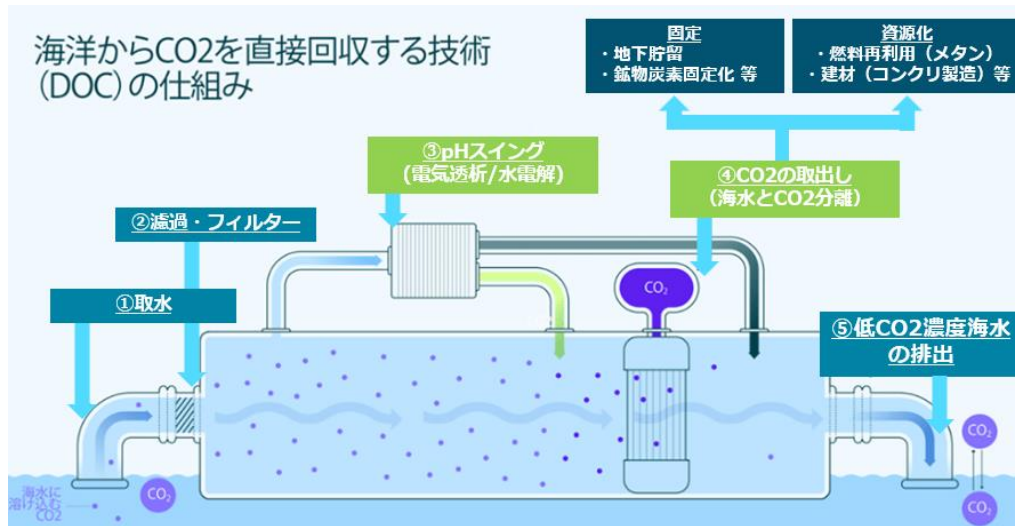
海洋からCO2を直接回収する技術
(DOC)の仕組み

固定
・地下貯留
・鉱物炭素固定化 等

資源化
・燃料再利用（メタン）
・建材（コンクリ製造）等

③pHスイング
(電気透析/水電解)

④CO2の取出し
(海水とCO2分離)

②濾過・フィルター

①取水

$CO_2$

⑤低CO2濃度海水の排出

$CO_2$

$CO_2$

海水に溶け込むCO2

$CO_2$